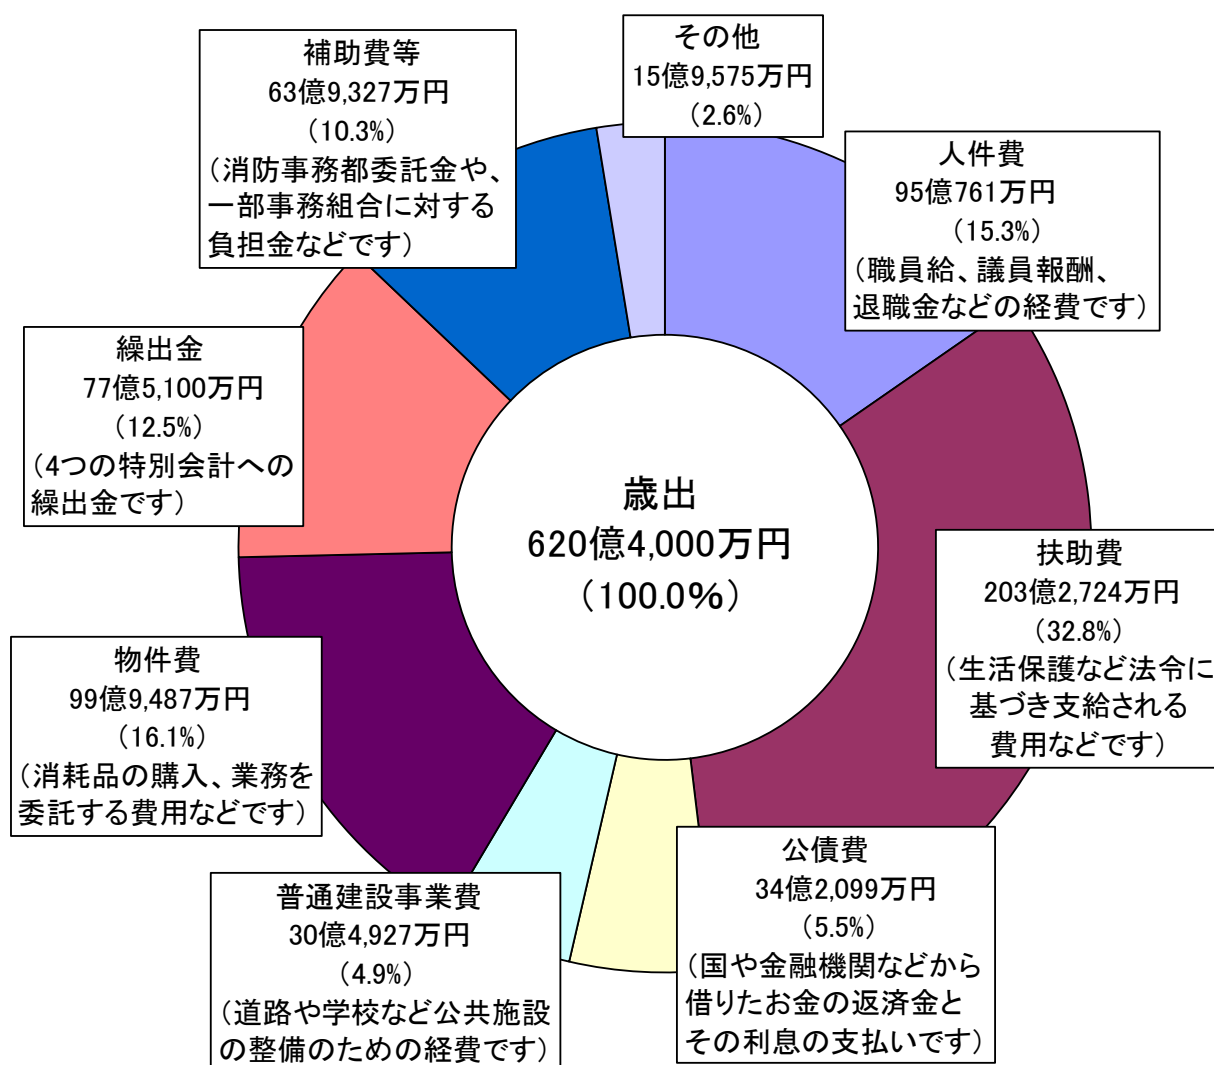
補助費等
63億9,327万円
（10.3%）
（消防事務都委託金や、一部事務組合に対する負担金などです）

その他
15億9,575万円
（2.6%）

人件費
95億761万円
（15.3%）
（職員給、議員報酬、退職金などの経費です）

繰出金
77億5,100万円
（12.5%）
（4つの特別会計への繰出金です）

歳出
620億4,000万円
（100.0%）

扶助費
203億2,724万円
（32.8%）
（生活保護など法令に基づき支給される費用などです）

物件費
99億9,487万円
（16.1%）
（消耗品の購入、業務を委託する費用などです）

普通建設事業費
30億4,927万円
（4.9%）
（道路や学校など公共施設の整備のための経費です）

公債費
34億2,099万円
（5.5%）
（国や金融機関などから借りたお金の返済金とその利息の支払いです）